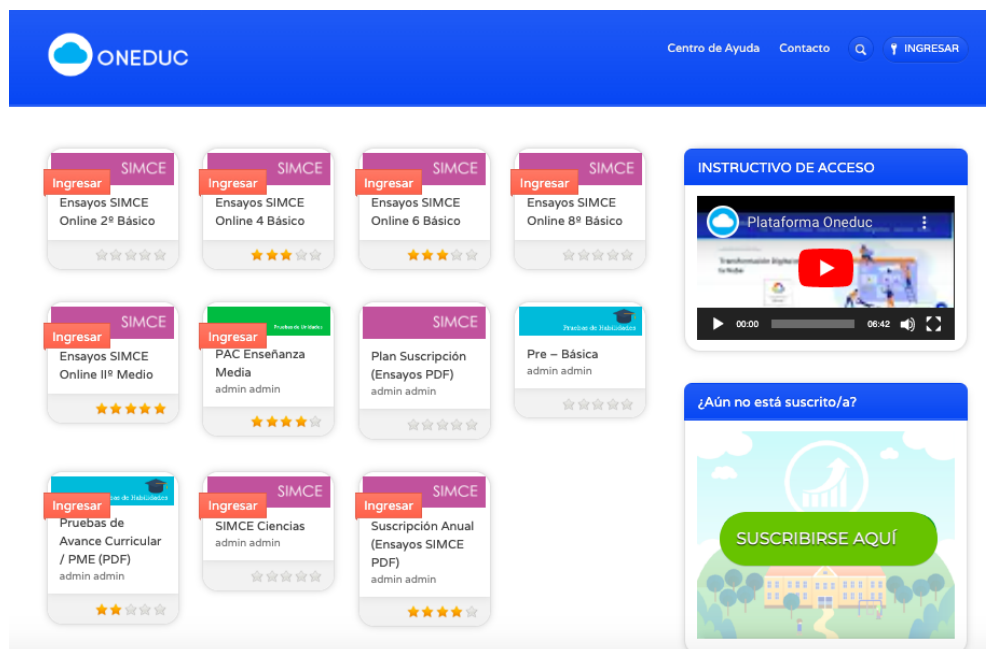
ONEDUC

Centro de Ayuda Contacto INGRESAR

SIMCE
Ingresar
Ensayos SIMCE Online 2º Básico

SIMCE
Ingresar
Ensayos SIMCE Online 4 Básico

SIMCE
Ingresar
Ensayos SIMCE Online 6 Básico

SIMCE
Ingresar
Ensayos SIMCE Online 8º Básico

SIMCE
Ingresar
Ensayos SIMCE Online IIº Medio

Pruebas de Unidades
Ingresar
PAC Enseñanza Media
admin admin

SIMCE
Plan Suscripción (Ensayos PDF)
admin admin

Pruebas de Habilidades
Pre – Básica
admin admin

Pruebas de Habilidades
Ingresar
Pruebas de Avance Curricular / PME (PDF)
admin admin

SIMCE
Ingresar
SIMCE Ciencias
admin admin

SIMCE
Ingresar
Suscripción Anual (Ensayos SIMCE PDF)
admin admin

INSTRUCTIVO DE ACCESO

Plataforma Oneduc
Transformación Digital en la Nube
00:00 06:42

¿Aún no está suscrito/a?

SUSCRIBIRSE AQUÍ